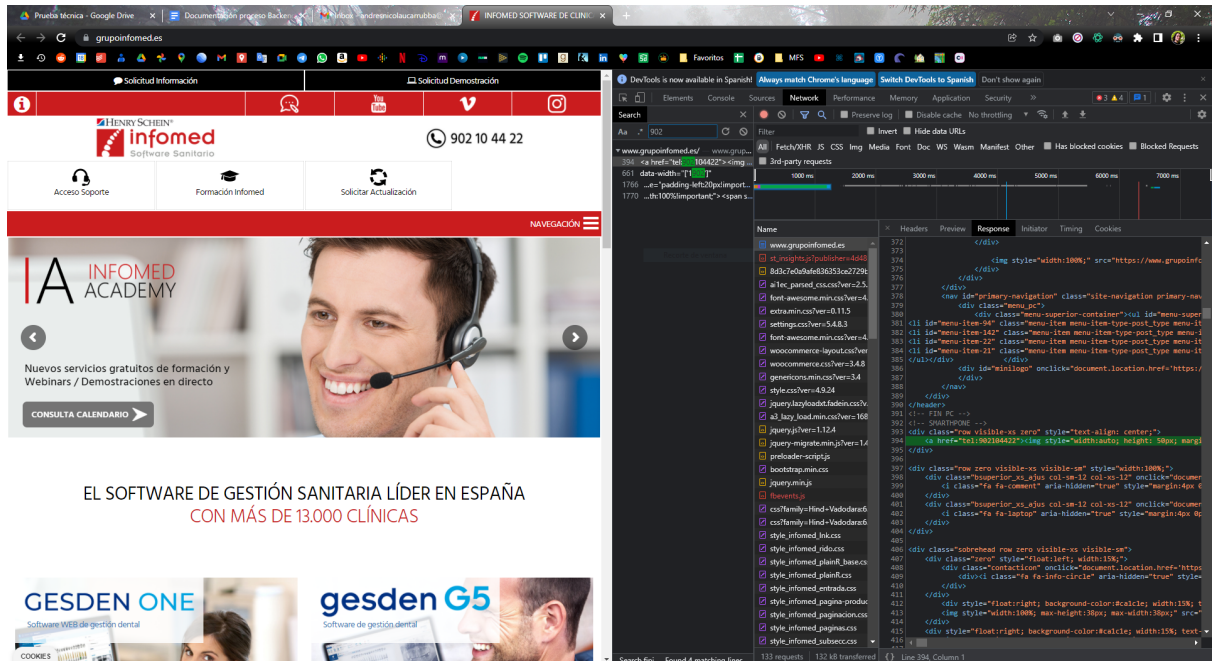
Prueba técnica - Google Drive | Documentación proceso Backe | Inbox - andresnicolaucarrubba@ | INFOMED SOFTWARE DE CLINI

grupoinfomed.es

Favoritos MFS

Solicitud Información | Solicitud Demostración

HENRY SCHEIN® infomed Software Sanitario

902 10 44 22

Acceso Soporte | Formación Infomed | Solicitar Actualización

NAVEGACIÓN

INFOMED ACADEMY

Nuevos servicios gratuitos de formación y Webinars / Demostraciones en directo

CONSULTA CALENDARIO

EL SOFTWARE DE GESTIÓN SANITARIA LÍDER EN ESPAÑA
CON MÁS DE 13.000 CLÍNICAS

GESDEN ONE
Software WEB de gestión dental

gesden G5
Software de gestión dental

COOKIES

DevTools is now available in Spanish! Always match Chrome's language Switch DevTools to Spanish Don't show again

Elements Console Sources Network Performance Memory Application Security

Search
Aa .* 902
Preserve log Disable cache No throttling
Filter Invert Hide data URLs
All Fetch/XHR JS CSS Img Media Font Doc WS Wasm Manifest Other Has blocked cookies Blocked Requests
3rd-party requests

www.grupoinfomed.es/ www.grup...
394 <a href="tel:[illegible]104422"><img ...
661 data-width="[1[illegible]"
1766 ...e="padding-left20px!import...
1770 ...th:100%!important;"><span s...

1000 ms 2000 ms 3000 ms 4000 ms 5000 ms 6000 ms 7000 ms

Name
www.grupoinfomed.es
st_insights.js?publisher=4d48
8d3c7e0a9afe836353ce2729b
ai1ec_parsed_css.css?ver=2.5.
font-awesome.min.css?ver=4.
extra.min.css?ver=0.11.5
settings.css?ver=5.4.8.3
font-awesome.min.css?ver=4.
woocommerce-layout.css?ver
woocommerce.css?ver=3.4.8
genericons.min.css?ver=3.4
style.css?ver=4.9.24
jquery.lazyloadxt.fadein.css?v
a3_lazy_load.min.css?ver=168
jquery.js?ver=1.12.4
jquery-migrate.min.js?ver=1.4
preloader-script.js
bootstrap.min.css
jquery.min.js
fbevents.js
css?family=Hind+Vadodara:6
css?family=Hind+Vadodara:6
style_infomed_lnk.css
style_infomed_rido.css
style_infomed_plainR_base.cs
style_infomed_plainR.css
style_infomed_entrada.css
style_infomed_pagina-produc
style_infomed_paginacion.css
style_infomed_paginas.css
style_infomed_subsecc.css

Headers Preview Response Initiator Timing Cookies

372 </div>
373
374 <img style="width:100%;" src="https://www.grupoinfo
375 </div>
376 </div>
377 </div>
378 <nav id="primary-navigation" class="site-navigation primary-nav
379 <div class="menu_pc">
380 <div class="menu-superior-container"><ul id="menu-super
381 <li id="menu-item-94" class="menu-item menu-item-type-post_type menu-i
382 <li id="menu-item-142" class="menu-item menu-item-type-post_type menu-i
383 <li id="menu-item-22" class="menu-item menu-item-type-post_type menu-i
384 <li id="menu-item-21" class="menu-item menu-item-type-post_type menu-it
385 </ul></div>
386 </div>
387 <div id="minilogo" onclick="document.location.href='https:/
388 </div>
389 </nav>
390 </div>
391 </header>
392 <!-- FIN PC -->
393 <!-- SMARTHPONE -->
394 <div class="row visible-xs zero" style="text-align: center;">
395 <a href="tel:902104422"><img style="width:auto; height: 50px; margi
396 </div>
397
398 <div class="row zero visible-xs visible-sm" style="width:100%;">
399 <div class="bsuperior_xs_ajus col-sm-12 col-xs-12" onclick="documer
400 <i class="fa fa-comment" aria-hidden="true" style="margin:4px 0
401 </div>
402 <div class="bsuperior_xs_ajus col-sm-12 col-xs-12" onclick="documer
403 <i class="fa fa-laptop" aria-hidden="true" style="margin:4px 0p
404 </div>
405 </div>
406
407 <div class="sobrehead row zero visible-xs visible-sm">
408 <div class="zero" style="float:left; width:15%;">
409 <div class="contacticon" onclick="document.location.href='https
410 <div><i class="fa fa-info-circle" aria-hidden="true" style=
411 </div>
412 </div>
413 <div style="float:right; background-color:#c1cle; width:15%; t
414 <img style="width:100%; max-width:38px; max-width:38px;" src="
415 </div>
416 <div style="float:right; background-color:#c1cle; width:15%; text-

Search fini Found 4 matching lines
133 requests | 132 kB transferred | {} Line 394, Column 1